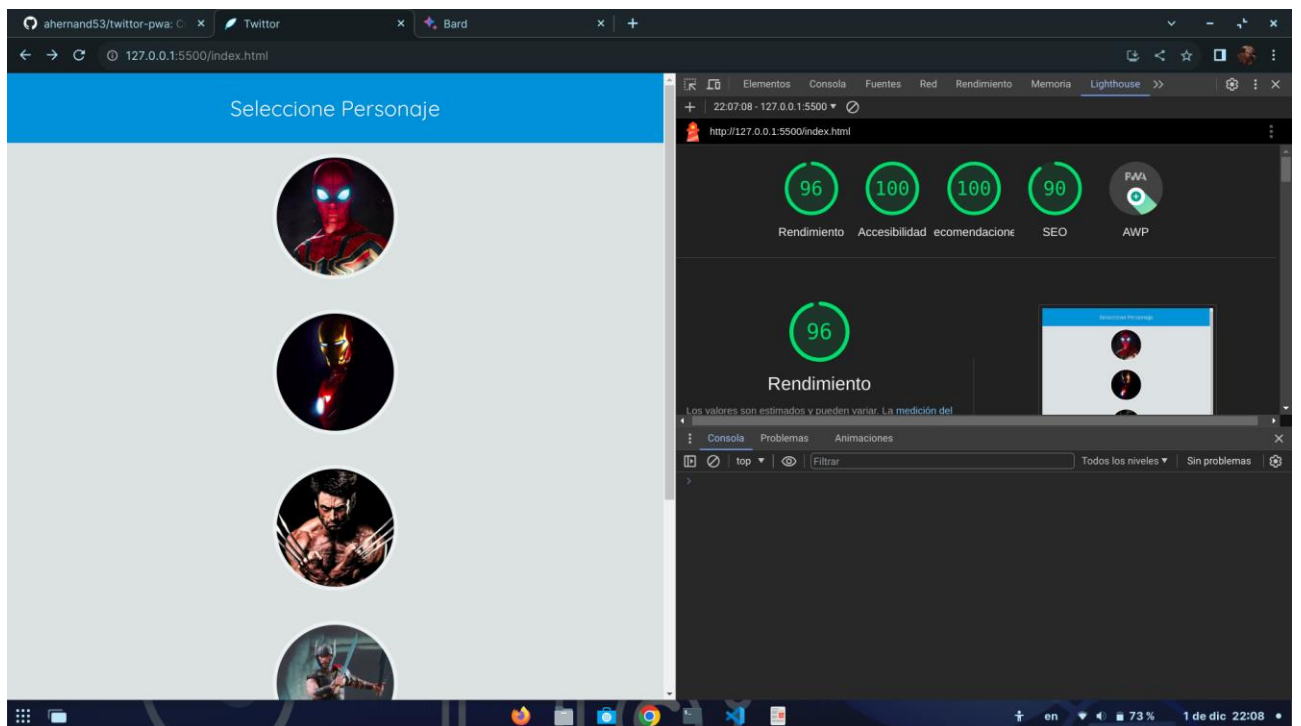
ahernand53/twittor-pwa: C ×
Twittor ×
Bard ×
+

127.0.0.1:5500/index.html

Seleccione Personaje

Elementos Consola Fuentes Red Rendimiento Memoria Lighthouse >>

22:07:08 - 127.0.0.1:5500 ▾

http://127.0.0.1:5500/index.html

96
Rendimiento
100
Accesibilidad
100
ecomendacione
90
SEO
PWA
AWP

96
Rendimiento
Los valores son estimados y pueden variar. La medición del

Seleccione Personaje

Consola Problemas Animaciones
top ▾ Filtrar Todos los niveles ▾ Sin problemas
>

en 73 % 1 de dic 22:08